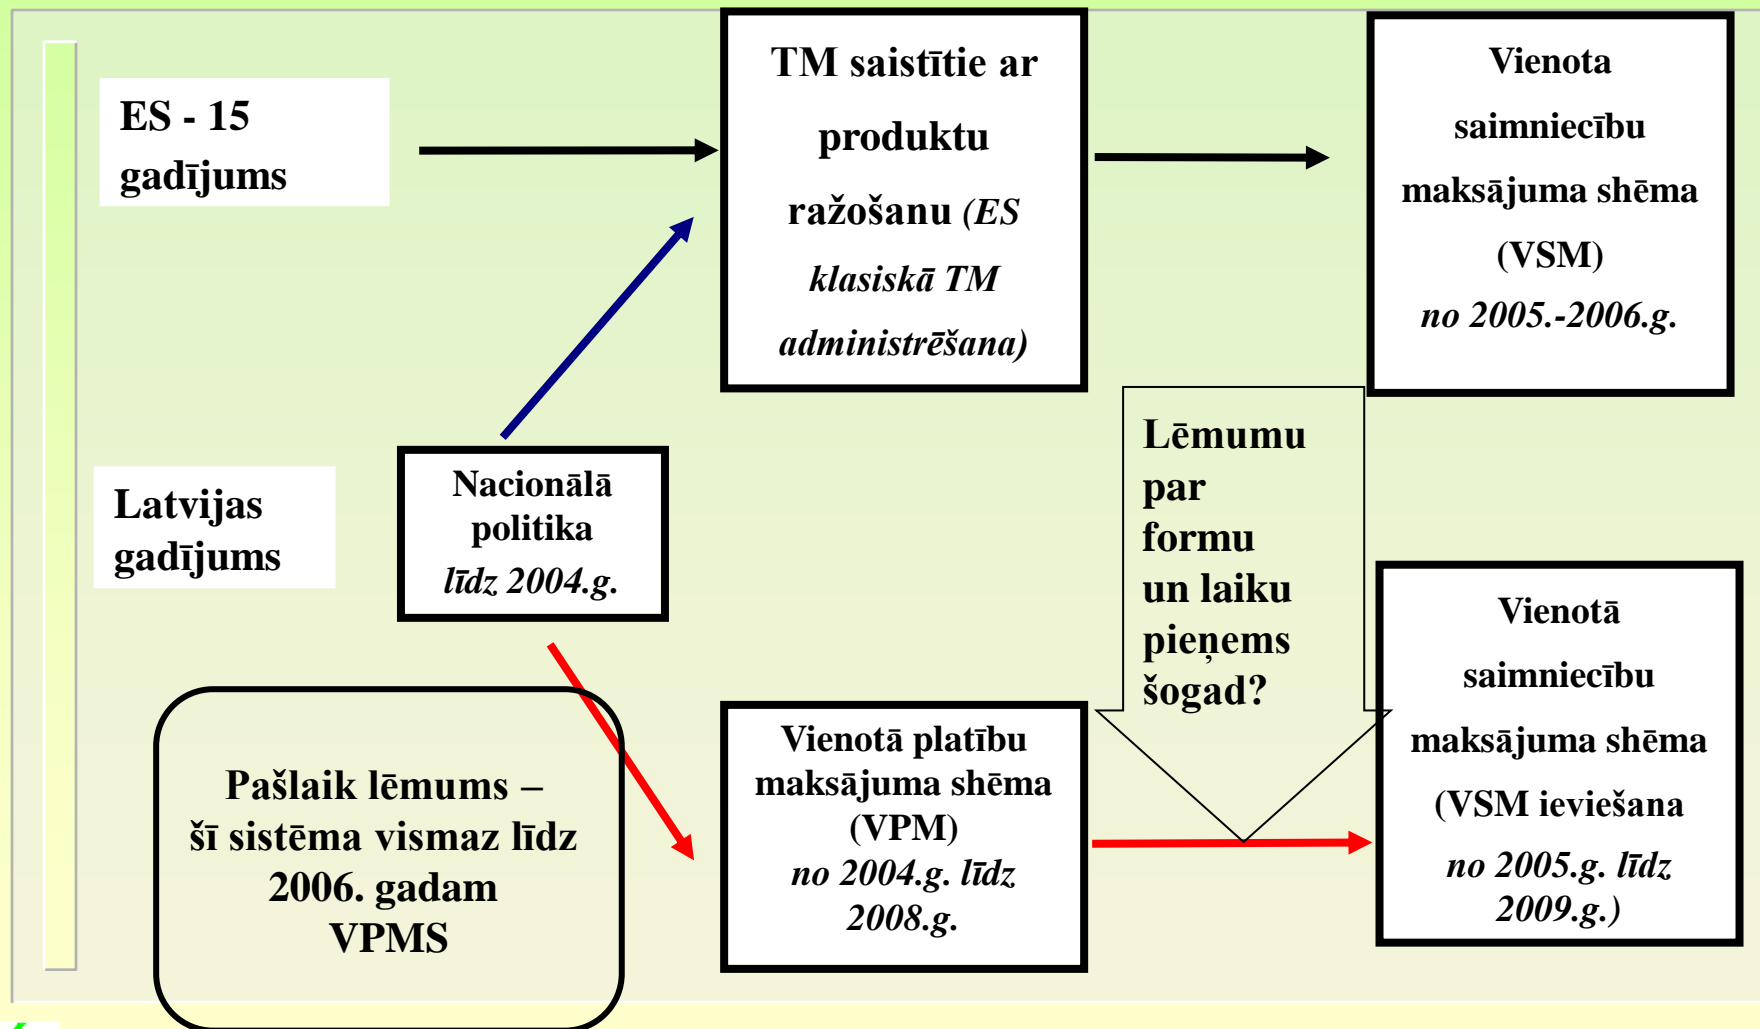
ES - 15 gadījums

TM saistītie ar produktu ražošanu *(ES klasiskā TM administrēšana)*

Vienota saimniecību maksājuma shēma (VSM) *no 2005.-2006.g.*

Latvijas gadījums

Nacionālā politika *līdz 2004.g.*

Lēmumu par formu un laiku pieņems šogad?

Vienotā saimniecību maksājuma shēma (VSM ieviešana *no 2005.g. līdz 2009.g.)*

Pašlaik lēmums – šī sistēma vismaz līdz 2006. gadam VPMS

Vienotā platību maksājuma shēma (VPM) *no 2004.g. līdz 2008.g.*